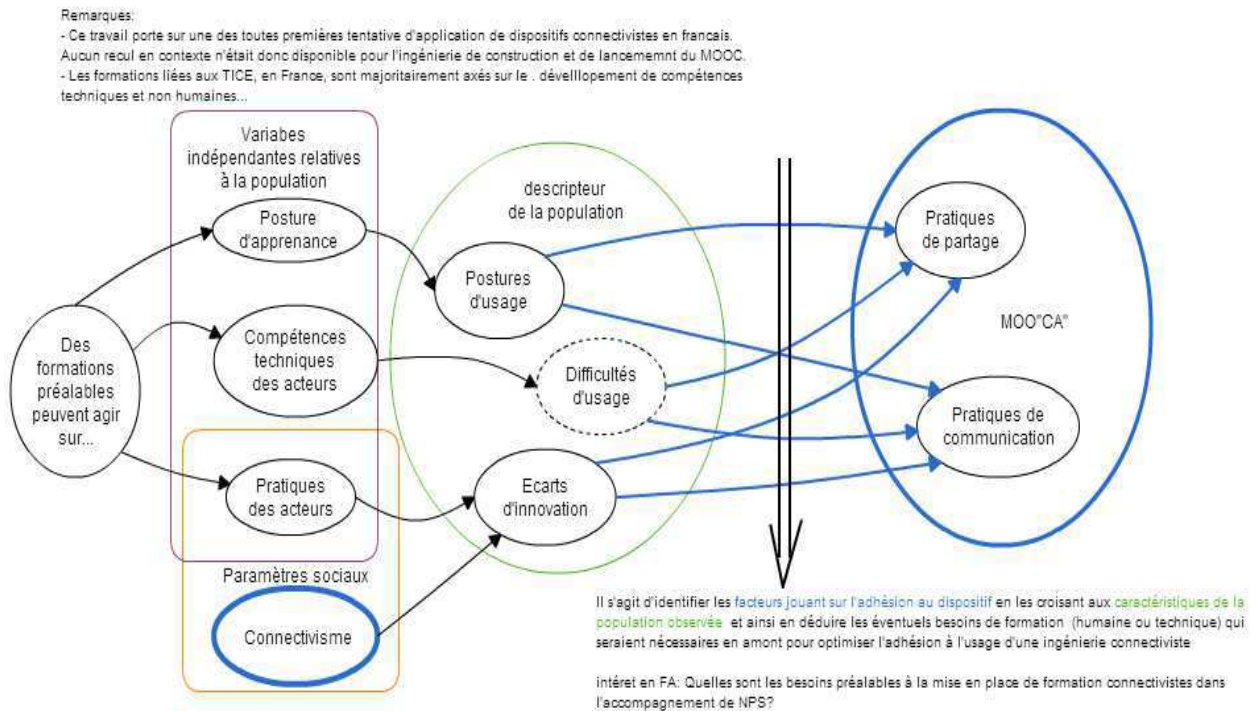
Remarques:
- Ce travail porte sur une des toutes premières tentative d'application de dispositifs connectivistes en francais. Aucun recul en contexte n'était donc disponible pour l'ingénierie de construction et de lancememnt du MOOC.
- Les formations liées aux TICE, en France, sont majoritairement axés sur le . develllopement de compétences techniques et non humaines...

Variabes indépendantes relatives à la population

Posture d'apprenance

Compétences techniques des acteurs

Pratiques des acteurs

Paramètres sociaux

Connectivisme

Des formations préalables peuvent agir sur...

descripteur de la population

Postures d'usage

Difficultés d'usage

Ecarts d'innovation

Pratiques de partage

MOO"CA"

Pratiques de communication

Il s'agit d'identifier les facteurs jouant sur l'adhésion au dispositif en les croisant aux caractéristiques de la population observée et ainsi en déduire les éventuels besoins de formation (humaine ou technique) qui seraient nécessaires en amont pour optimiser l'adhésion à l'usage d'une ingénierie connectiviste

intéret en FA: Quelles sont les besoins préalables à la mise en place de formation connectivistes dans l'accompagnement de NPS?